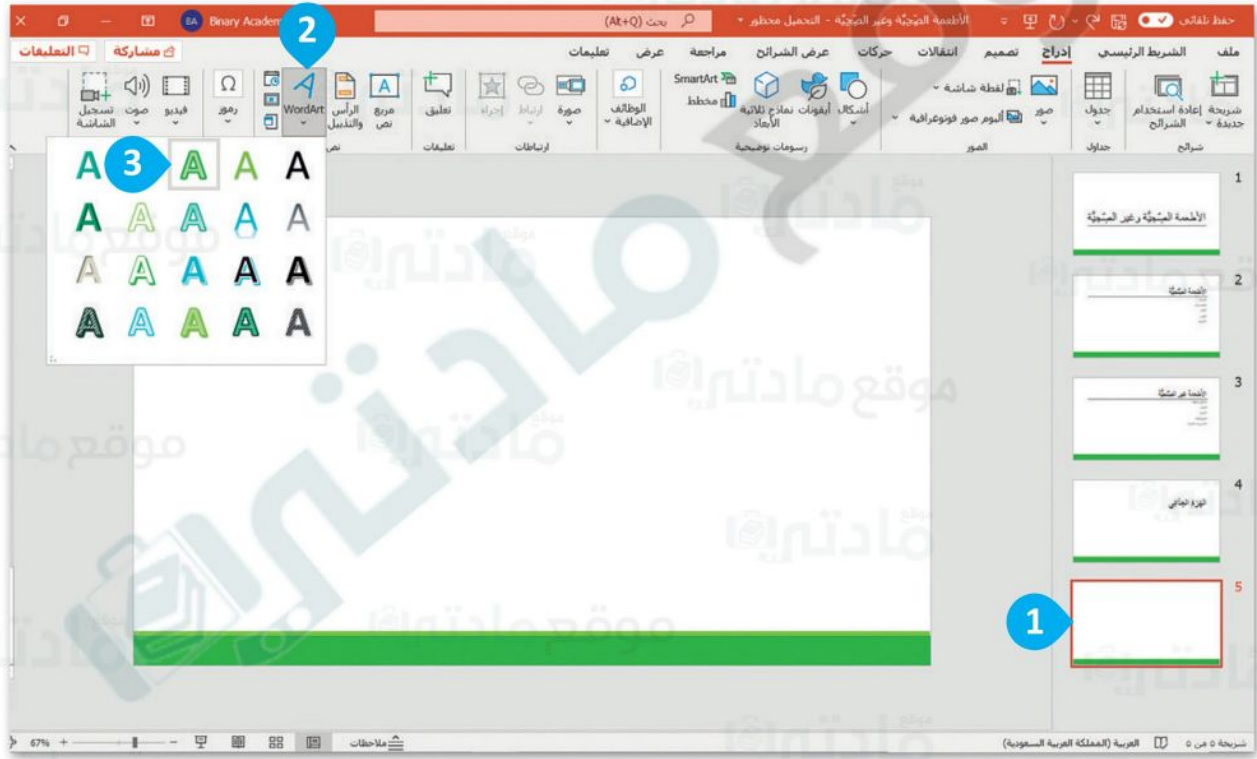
حفظ تلقائي
الأطعمة الصحية وغير الصحية - التحميل محظور
بحث (Alt+Q)
BA Binary Academy

ملف الشريط الرئيسي إدراج تصميم انتقالات حركات عرض الشرائح مراجعة عرض تعليمات
مشاركة التعليقات

شريحة جديدة
إعادة استخدام الشرائح
شرائح
جدول
جداول
صور
ألبوم صور فوتوغرافية
لقطة شاشة
الصور
أشكال
أيقونات
نماذج ثلاثية الأبعاد
SmartArt
مخطط
رسومات توضيحية
الوظائف الإضافية
صورة
ارتباط
إجراء
ارتباطات
تعليق
تعليقات
مربع نص
الرأس والتذييل
WordArt
نص
رموز
فيديو
صوت
تسجيل الشاشة

2
3
1

1
الأطعمة الصحية وغير الصحية
2
3
4
5

شريحة 5 من 5
العربية (المملكة العربية السعودية)
ملاحظات
67%

موقع مادتي